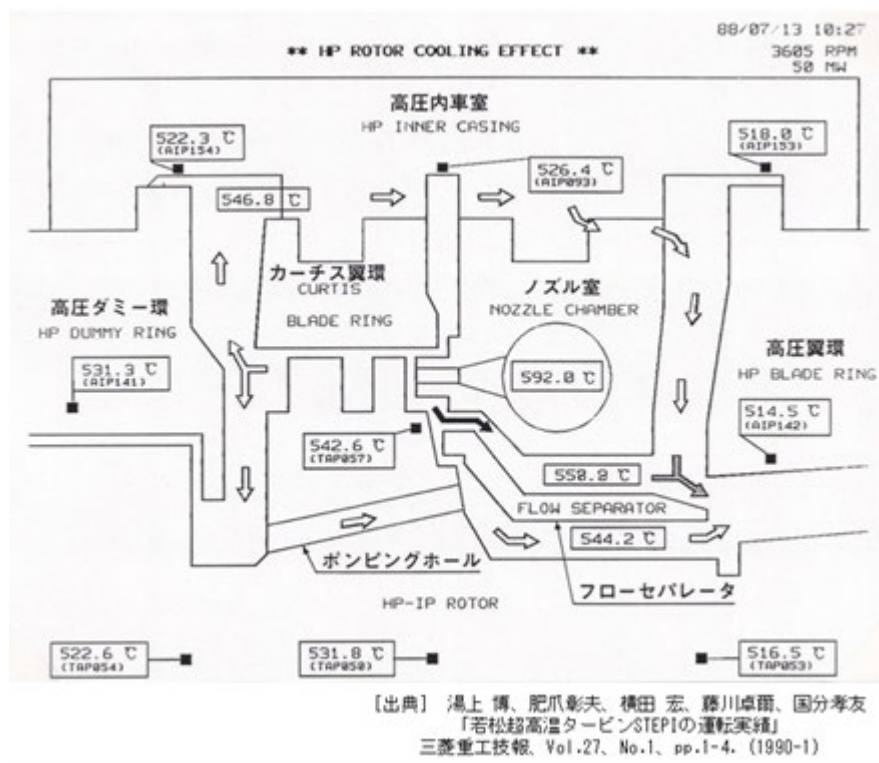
88/07/13 10:27

** HP ROTOR COOLING EFFECT **

3605 RPM
50 MW

高圧内車室
HP INNER CASING

522.3 ℃
(AIP154)

518.0 ℃
(AIP153)

526.4 ℃
(AIP093)

546.8 ℃

カーチス翼環
CURTIS
BLADE RING

ノズル室
NOZZLE CHAMBER

高圧ダミー環
HP DUMMY RING

531.3 ℃
(AIP141)

592.0 ℃

高圧翼環
HP BLADE RING

514.5 ℃
(AIP142)

542.6 ℃
(TAP057)

550.0 ℃

FLOW SEPARATOR

544.2 ℃

ポンピングホール

フローセパレータ

HP-IP ROTOR

522.6 ℃
(TAP054)

531.8 ℃
(TAP050)

516.5 ℃
(TAP053)

[出典] 湯上 博、肥爪彰夫、橫田 宏、藤川卓爾、国分孝友
「若松超高温タービンSTEPIの運転実績」
三菱重工技報、Vol.27、No.1、pp.1-4、(1990-1)